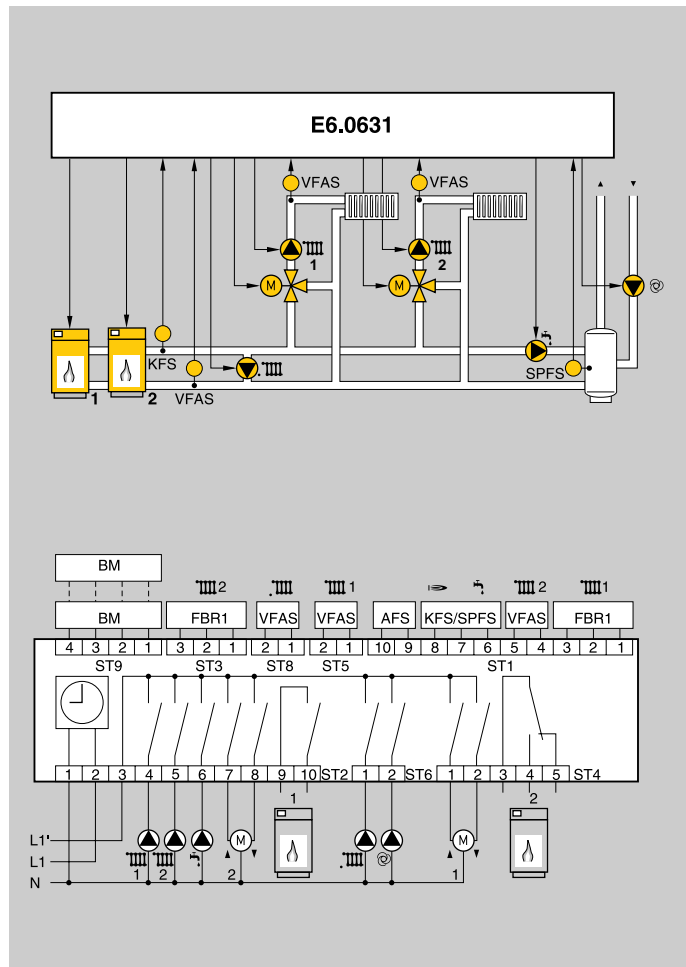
E6.0631

VFAS
VFAS
1
2
M
M
KFS
VFAS
SPFS
1
2

BM
2
1
1
BM
FBR1
VFAS
VFAS
AFS
KFS/SPFS
VFAS
FBR1
2
1

| 4 | 3 | 2 | 1 | 3 | 2 | 1 | 2 | 1 | 2 | 1 | 10 | 9 | 8 | 7 | 6 | 5 | 4 | 3 | 2 | 1 |

ST9
ST3
ST8
ST5
ST1

| 1 | 2 | 3 | 4 | 5 | 6 | 7 | 8 | 9 | 10 | ST2 | 1 | 2 | ST6 | 1 | 2 | 3 | 4 | 5 | ST4 |

1
2
L1'
L1
N
1
2
M
2
M
1